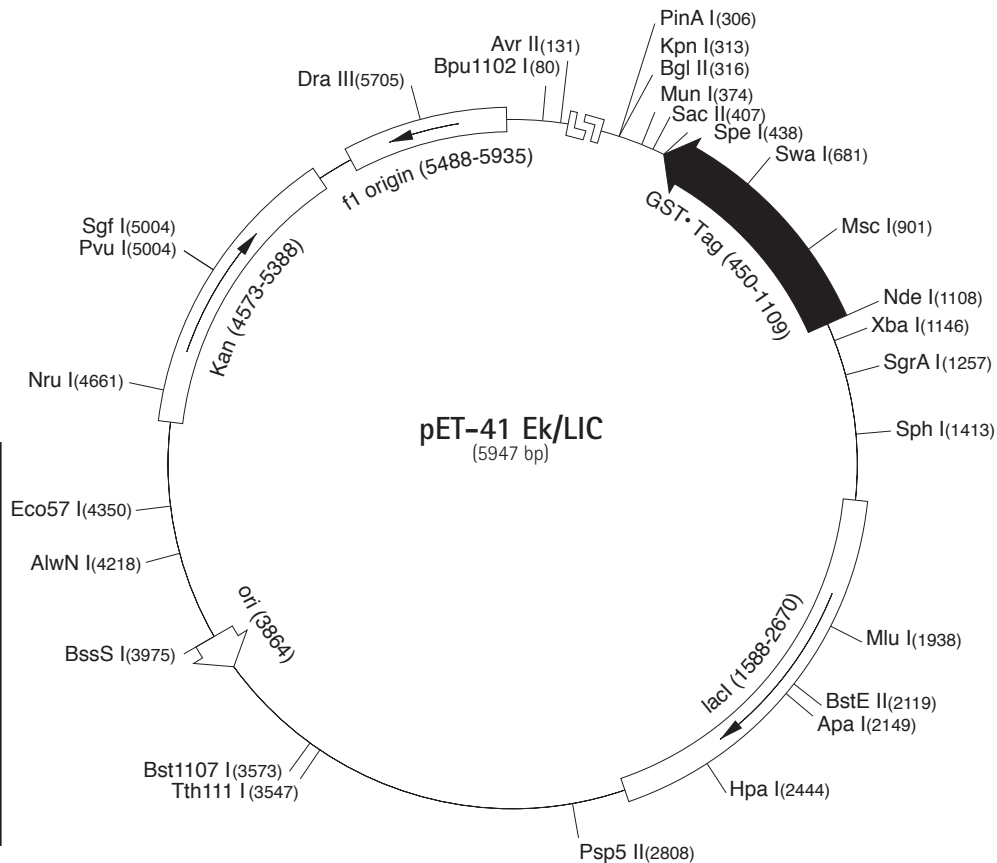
PinA I(306)
Kpn I(313)
Bgl II(316)
Avr II(131)
Bpu1102 I(80)
Dra III(5705)
Mun I(374)
Sac II(407)
Spe I(438)
Swa I(681)
f1 origin (5488-5935)
GST•Tag (450-1109)
Msc I(901)
Sgf I(5004)
Pvu I(5004)
Kan (4573-5388)
Nde I(1108)
Xba I(1146)
Nru I(4661)
SgrA I(1257)
pET-41 Ek/LIC
(5947 bp)
Sph I(1413)
Eco57 I(4350)
AlwN I(4218)
ori (3864)
lacI (1588-2670)
Mlu I(1938)
BssS I(3975)
BstE II(2119)
Apa I(2149)
Bst1107 I(3573)
Tth111 I(3547)
Hpa I(2444)
Psp5 II(2808)